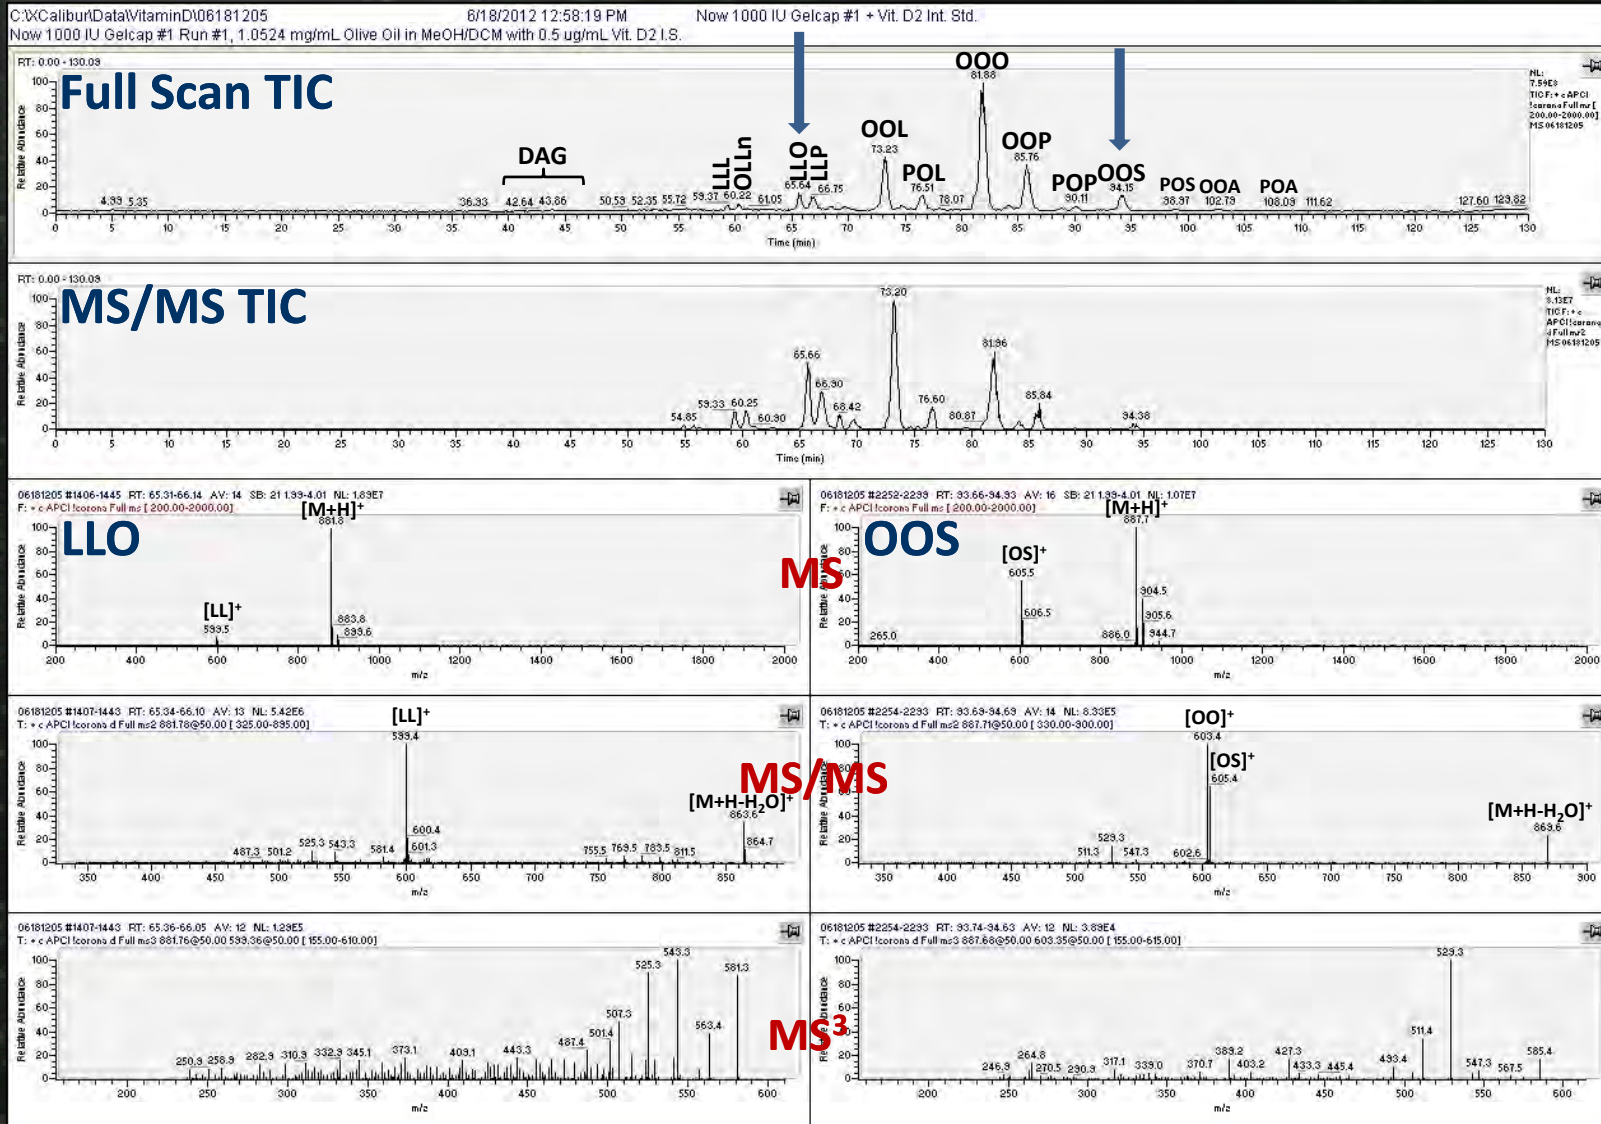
C:\XCalibur\Data\VitaminD\06181205 6/18/2012 12:58:19 PM Now 1000 IU Gelcap #1 + Vit. D2 Int. Std.
Now 1000 IU Gelcap #1 Run #1, 1.0524 mg/mL Olive Oil in MeOH/DCM with 0.5 ug/mL Vit. D2 I.S.

RT: 0.00 - 130.09

Full Scan TIC

NL: 7.59E8 TIC F: + c APCI corona Full ms [200.00-2000.00] MS 06181205

Relative Abundance

100 80 60 40 20 0

DAG LLL OLLn LLO LLP OOL POL OOO OOP POP OOS POS OOA POA

4.33 5.35 36.33 42.64 43.86 50.53 52.35 55.72 59.37 60.22 61.05 65.64 66.75 73.23 76.51 78.07 81.88 85.76 90.11 94.15 98.97 102.79 108.09 111.62 127.60 129.82

0 5 10 15 20 25 30 35 40 45 50 55 60 65 70 75 80 85 90 95 100 105 110 115 120 125 130
Time (min)

RT: 0.00 - 130.09

MS/MS TIC

NL: 8.13E7 TIC F: + c APCI corona d Full ms2 MS 06181205

Relative Abundance

100 80 60 40 20 0

54.85 59.33 60.25 60.90 65.66 66.90 68.42 73.20 76.60 80.87 81.96 85.84 94.38

0 5 10 15 20 25 30 35 40 45 50 55 60 65 70 75 80 85 90 95 100 105 110 115 120 125 130
Time (min)

06181205 #1406-1445 RT: 65.31-66.14 AV: 14 SB: 21 1.99-4.01 NL: 1.89E7
F: + c APCI corona Full ms [ 200.00-2000.00]

LLO

[M+H]$^+$ 881.8
[LL]$^+$ 599.5
883.8 895.6

Relative Abundance
100 80 60 40 20 0
200 400 600 800 1000 1200 1400 1600 1800 2000
m/z

MS

06181205 #2252-2239 RT: 93.66-94.93 AV: 16 SB: 21 1.99-4.01 NL: 1.07E7
F: + c APCI corona Full ms [ 200.00-2000.00]

OOS

[M+H]$^+$ 887.7
[OS]$^+$ 605.5
606.5 265.0 886.0 904.5 905.6 944.7

Relative Abundance
100 80 60 40 20 0
200 400 600 800 1000 1200 1400 1600 1800 2000
m/z

06181205 #1407-1443 RT: 65.34-66.10 AV: 13 NL: 5.42E6
T: + c APCI corona d Full ms2 881.78@50.00 [ 325.00-895.00]

[LL]$^+$ 599.4
[M+H-H$_2$O]$^+$ 863.6
487.3 501.2 525.3 543.3 581.4 600.4 601.3 755.5 769.5 783.5 811.5 864.7

Relative Abundance
100 80 60 40 20 0
350 400 450 500 550 600 650 700 750 800 850
m/z

MS/MS

06181205 #2254-2293 RT: 93.69-94.69 AV: 14 NL: 8.33E5
T: + c APCI corona d Full ms2 887.71@50.00 [ 330.00-900.00]

[OO]$^+$ 603.4
[OS]$^+$ 605.4
[M+H-H$_2$O]$^+$ 869.6
529.3 511.3 547.3 602.6

Relative Abundance
100 80 60 40 20 0
350 400 450 500 550 600 650 700 750 800 850 900
m/z

06181205 #1407-1443 RT: 65.36-66.05 AV: 12 NL: 1.29E5
T: + c APCI corona d Full ms3 881.76@50.00 599.36@50.00 [ 155.00-610.00]

543.3 525.3 581.3 507.3 501.4 563.4 487.4 250.9 258.9 282.9 310.9 332.9 345.1 373.1 409.1 443.3

Relative Abundance
100 80 60 40 20 0
200 250 300 350 400 450 500 550 600
m/z

MS$^3$

06181205 #2254-2293 RT: 93.74-94.63 AV: 12 NL: 3.89E4
T: + c APCI corona d Full ms3 887.68@50.00 603.35@50.00 [ 155.00-615.00]

529.3 511.4 246.9 264.8 270.5 290.9 317.1 339.0 370.7 389.2 403.2 427.3 433.3 445.4 493.4 547.3 567.5 585.4

Relative Abundance
100 80 60 40 20 0
200 250 300 350 400 450 500 550 600
m/z